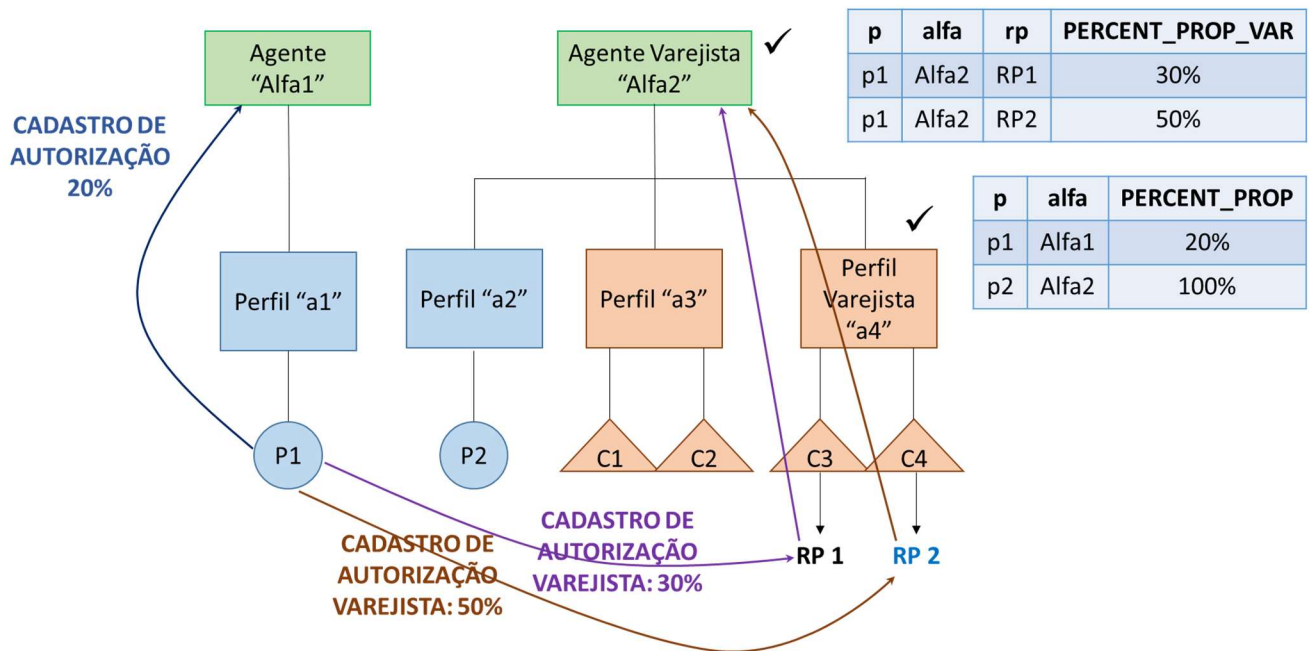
Agente "Alfa1"

Agente Varejista "Alfa2" ✓

| p | alfa | rp | PERCENT_PROP_VAR |
|---|---|---|---|
| p1 | Alfa2 | RP1 | 30% |
| p1 | Alfa2 | RP2 | 50% |

CADASTRO DE AUTORIZAÇÃO 20%

✓

| p | alfa | PERCENT_PROP |
|---|---|---|
| p1 | Alfa1 | 20% |
| p2 | Alfa2 | 100% |

Perfil "a1"

Perfil "a2"

Perfil "a3"

Perfil Varejista "a4"

P1

P2

C1

C2

C3

C4

CADASTRO DE AUTORIZAÇÃO VAREJISTA: 30%

CADASTRO DE AUTORIZAÇÃO VAREJISTA: 50%

RP 1

RP 2